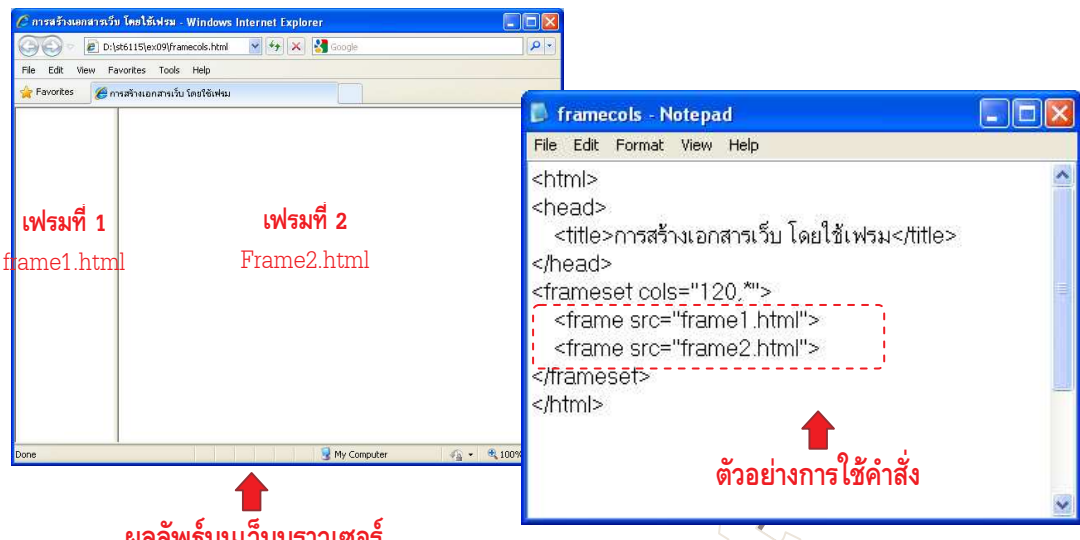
การสร้างเอกสารเว็บ โดยใช้เฟรม - Windows Internet Explorer
D:\st6115\ex09\framecols.html
Google
File Edit View Favorites Tools Help
Favorites
การสร้างเอกสารเว็บ โดยใช้เฟรม

เฟรมที่ 1
frame1.html

เฟรมที่ 2
Frame2.html

Done
My Computer
100%

ผลลัพธ์บนเว็บบราวเซอร์

framecols - Notepad
File Edit Format View Help
<html>
<head>
<title>การสร้างเอกสารเว็บ โดยใช้เฟรม</title>
</head>
<frameset cols="120,*">
<frame src="frame1.html">
<frame src="frame2.html">
</frameset>
</html>

ตัวอย่างการใช้คำสั่ง